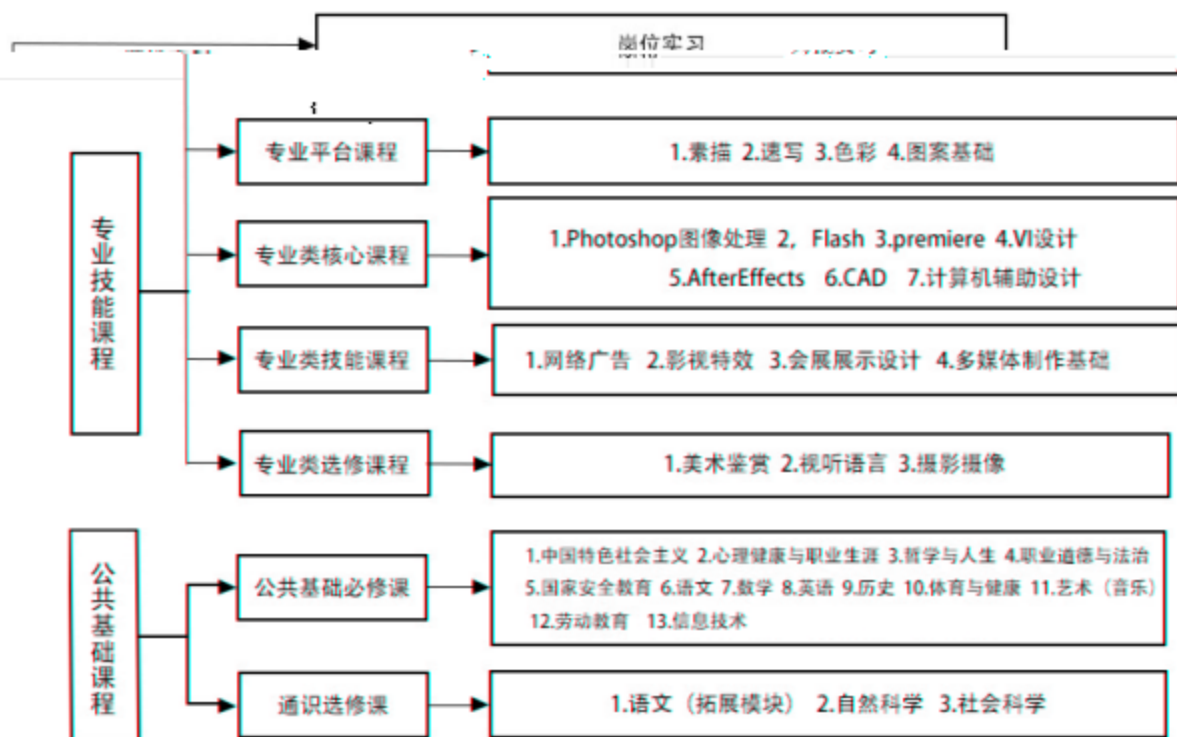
岗位实习

专业技能课程

专业平台课程

1.素描 2.速写 3.色彩 4.图案基础

专业类核心课程

1.Photoshop图像处理 2，Flash 3.premiere 4.VI设计 5.AfterEffects 6.CAD 7.计算机辅助设计

专业类技能课程

1.网络广告 2.影视特效 3.会展展示设计 4.多媒体制作基础

专业类选修课程

1.美术鉴赏 2.视听语言 3.摄影摄像

公共基础课程

公共基础必修课

1.中国特色社会主义 2.心理健康与职业生涯 3.哲学与人生 4.职业道德与法治 5.国家安全教育 6.语文 7.数学 8.英语 9.历史 10.体育与健康 11.艺术（音乐） 12.劳动教育 13.信息技术

通识选修课

1.语文（拓展模块） 2.自然科学 3.社会科学